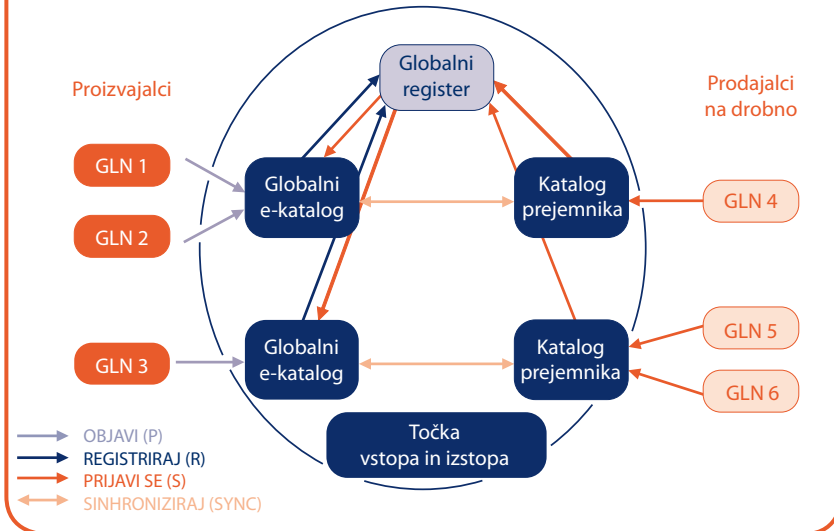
Globalni register

Proizvajalci

Prodajalci na drobno

GLN 1

GLN 2

Globalni e-katalog

Katalog prejemnika

GLN 4

GLN 3

Globalni e-katalog

Katalog prejemnika

GLN 5

GLN 6

Točka vstopa in izstopa

OBJAVI (P)
REGISTRIRAJ (R)
PRIJAVI SE (S)
SINHRONIZIRAJ (SYNC)